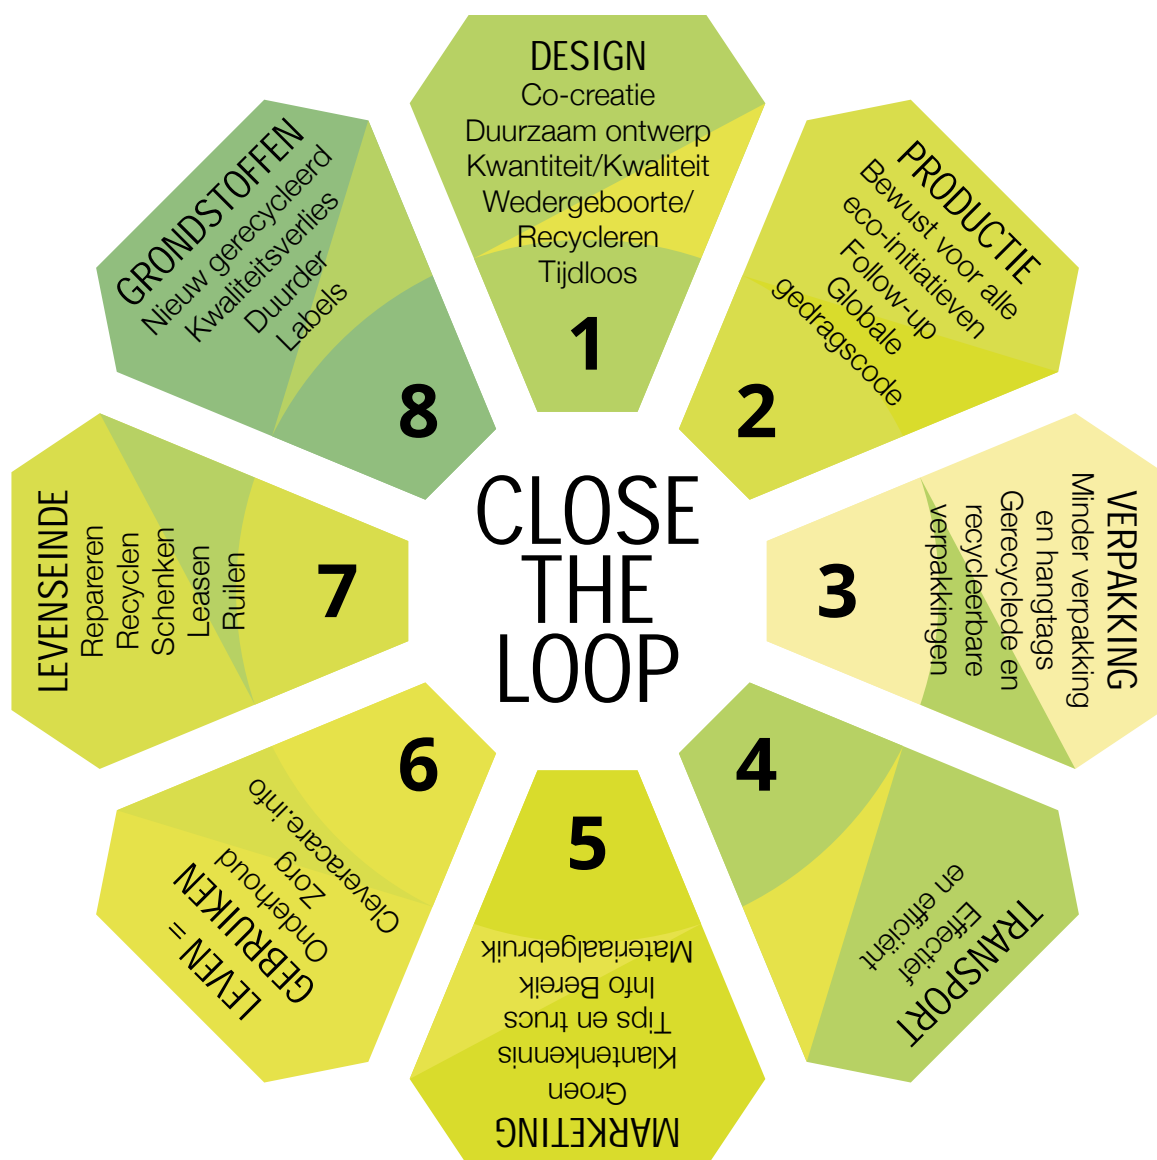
CLOSE THE LOOP

DESIGN
Co-creatie
Duurzaam ontwerp
Kwantiteit/Kwaliteit
Wedergeboorte/
Recycleren
Tijdloos
1

PRODUCTIE
Bewust voor alle
eco-initiatieven
Follow-up
Globale
gedragscode
2

VERPAKKING
Minder verpakking
en hangtags
Gerecyclede en
recycleerbare
verpakkingen
3

TRANSPORT
Effectief
en efficiënt
4

MARKETING
Groen
Klantenkennis
Tips en trucs
Info Bereik
Materialgebruik
5

LEVEN =
GEBRUIKEN
Onderhoud
Zorg
Clevercare.info
6

LEVENSEINDE
Repareren
Recyclen
Schenken
Leasen
Ruilen
7

GRONDSTOFFEN
Nieuw gerecycleerd
Kwaliteitsverlies
Duurder
Labels
8